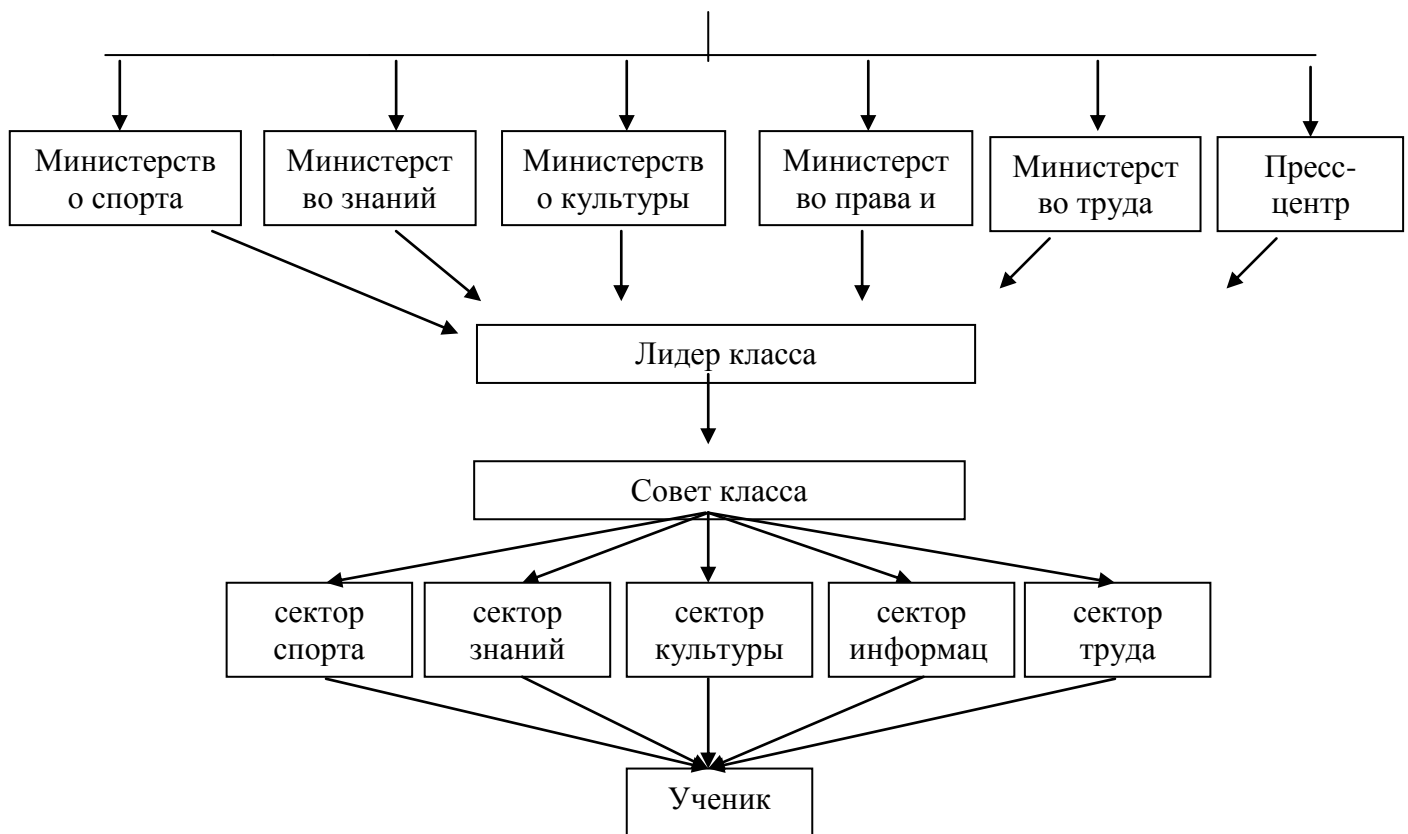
Министерств о спорта

Министерст во знаний

Министерств о культуры

Министерст во права и

Министерст во труда

Пресс-центр

Лидер класса

Совет класса

сектор спорта

сектор знаний

сектор культуры

сектор информац

сектор труда

Ученик